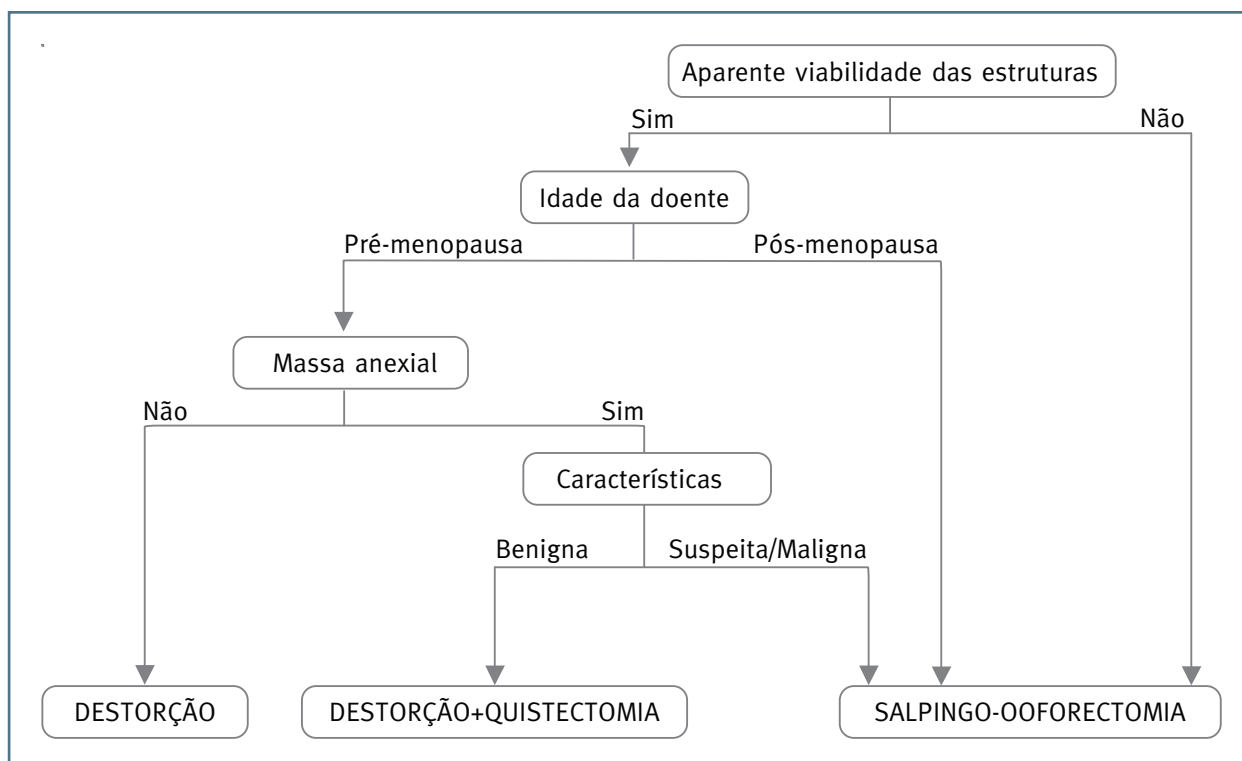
Aparente viabilidade das estruturas

Sim

Não

Idade da doente

Pré-menopausa

Pós-menopausa

Massa anexial

Não

Sim

Características

Benigna

Suspeita/Maligna

DESTORÇÃO

DESTORÇÃO+QUISTECTOMIA

SALPINGO-OOFORECTOMIA